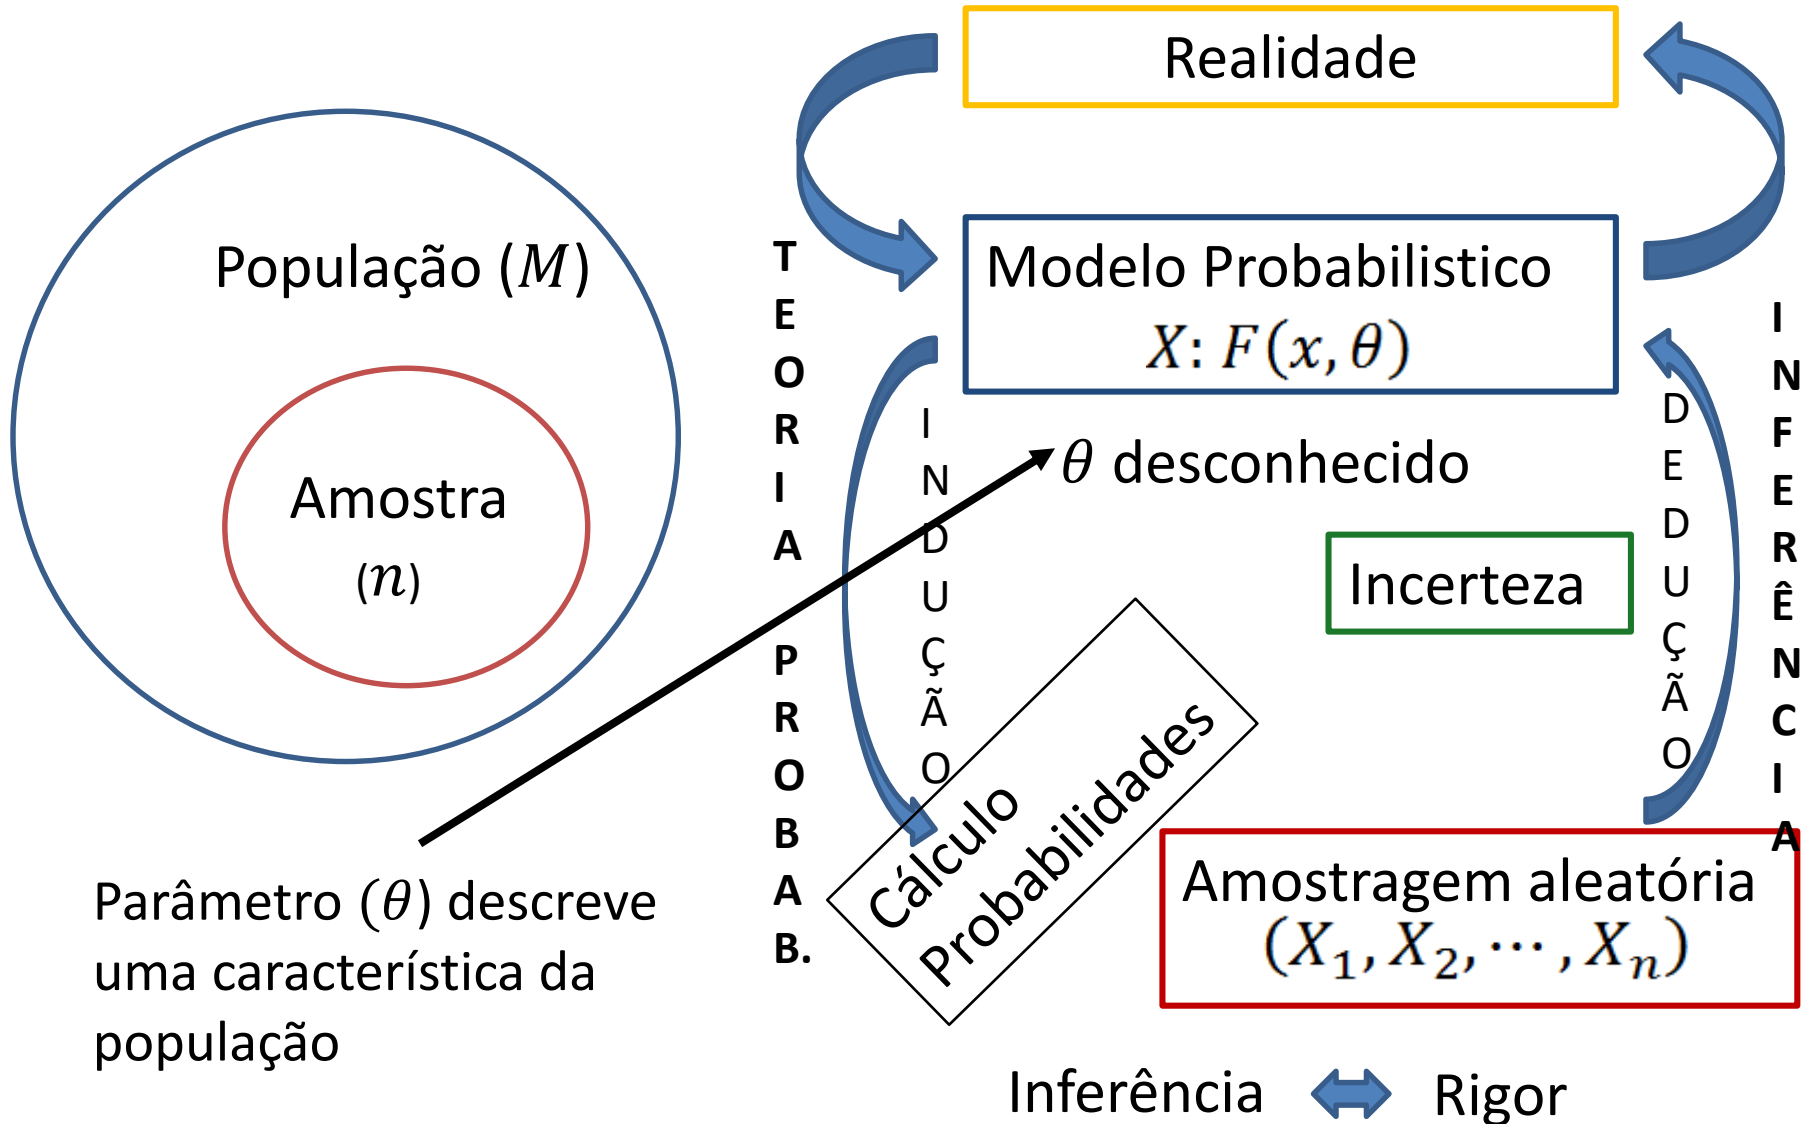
Realidade

População $(M)$

Amostra
$(n)$

TEORIA PROBAB.

Modelo Probabilistico
$X: F(x, \theta)$

INDUÇÃO

$\theta$ desconhecido

DEDUÇÃO

INFERÊNCIA

Incerteza

Cálculo Probabilidades

Amostragem aleatória
$(X_1, X_2, \cdots, X_n)$

Parâmetro $(\theta)$ descreve uma característica da população

Inferência Rigor